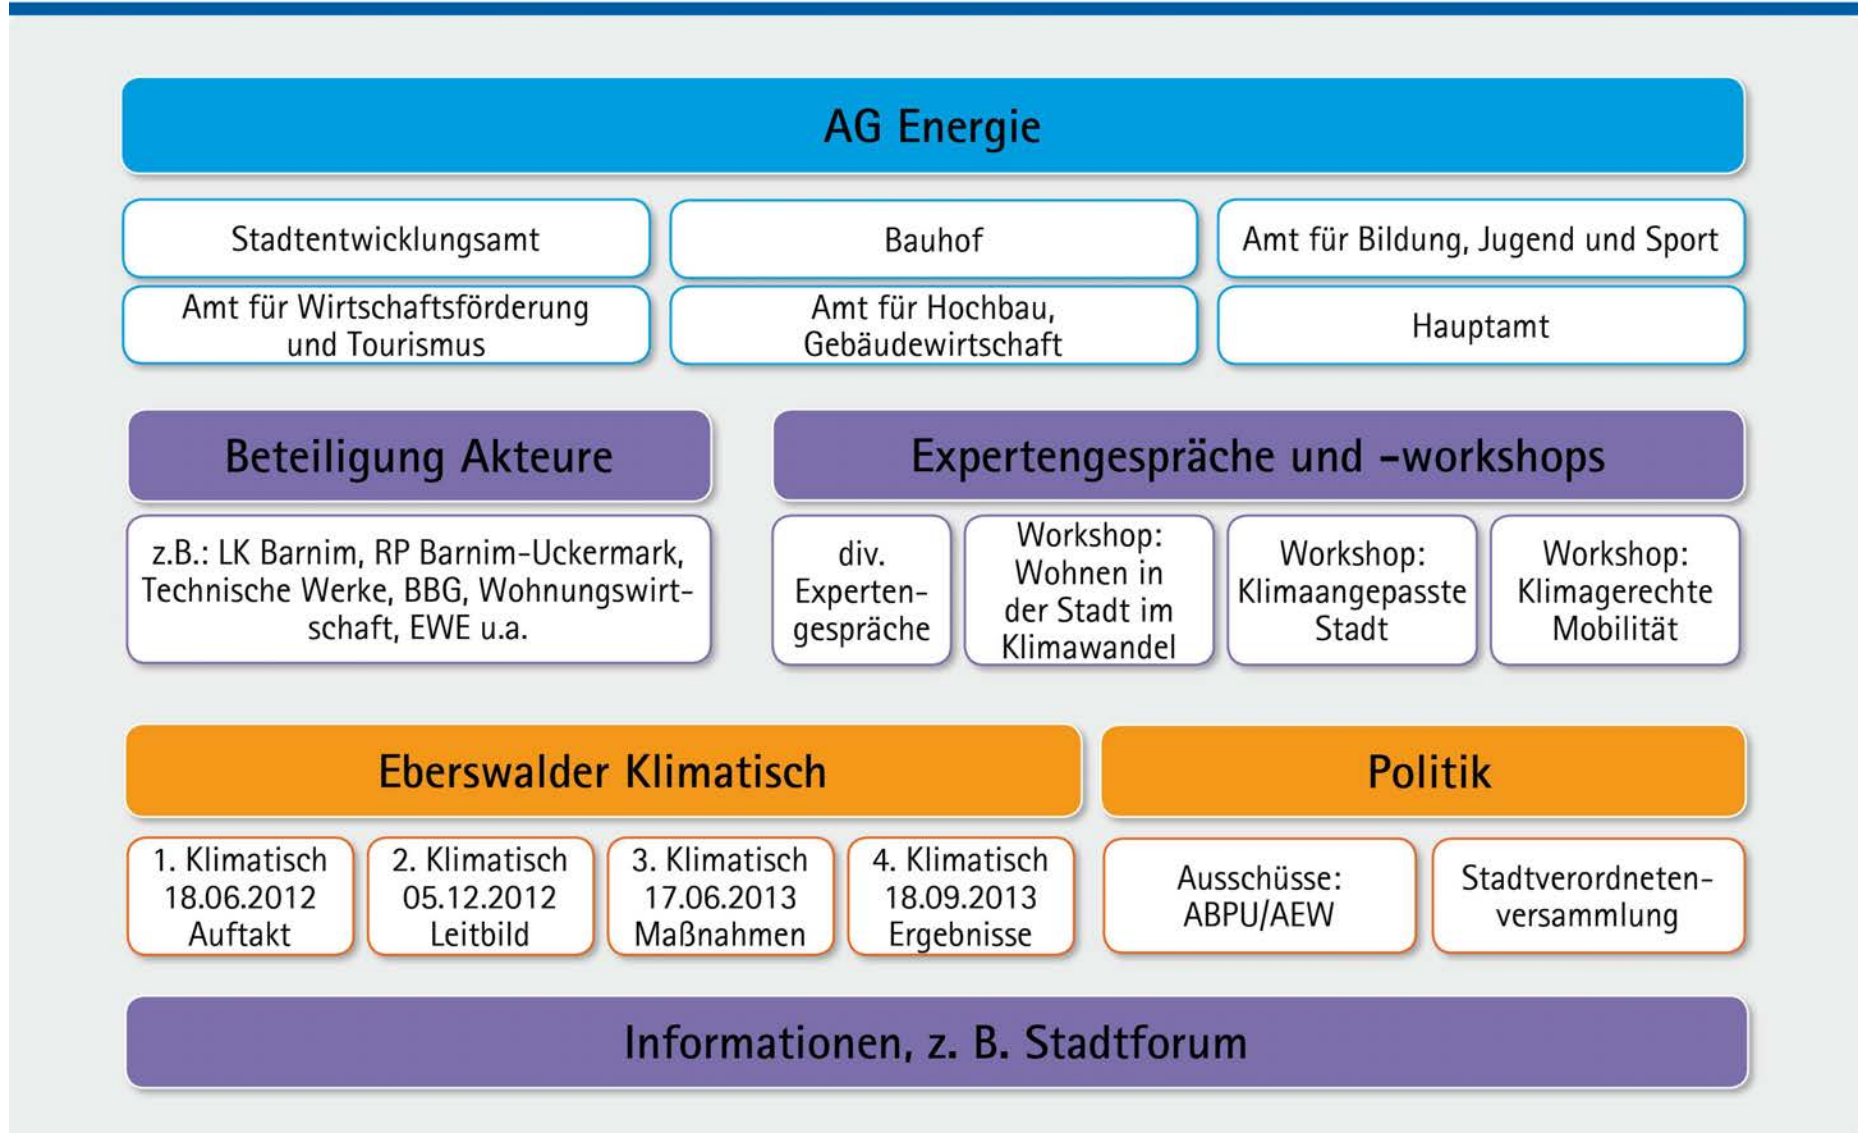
AG Energie

Stadtentwicklungsamt

Bauhof

Amt für Bildung, Jugend und Sport

Amt für Wirtschaftsförderung und Tourismus

Amt für Hochbau, Gebäudewirtschaft

Hauptamt

Beteiligung Akteure

Expertengespräche und -workshops

z.B.: LK Barnim, RP Barnim-Uckermark, Technische Werke, BBG, Wohnungswirtschaft, EWE u.a.

div. Expertengespräche

Workshop: Wohnen in der Stadt im Klimawandel

Workshop: Klimaangepasste Stadt

Workshop: Klimagerechte Mobilität

Eberswalder Klimatisch

Politik

1. Klimatisch 18.06.2012 Auftakt

2. Klimatisch 05.12.2012 Leitbild

3. Klimatisch 17.06.2013 Maßnahmen

4. Klimatisch 18.09.2013 Ergebnisse

Ausschüsse: ABPU/AEW

Stadtverordnetenversammlung

Informationen, z. B. Stadtforum